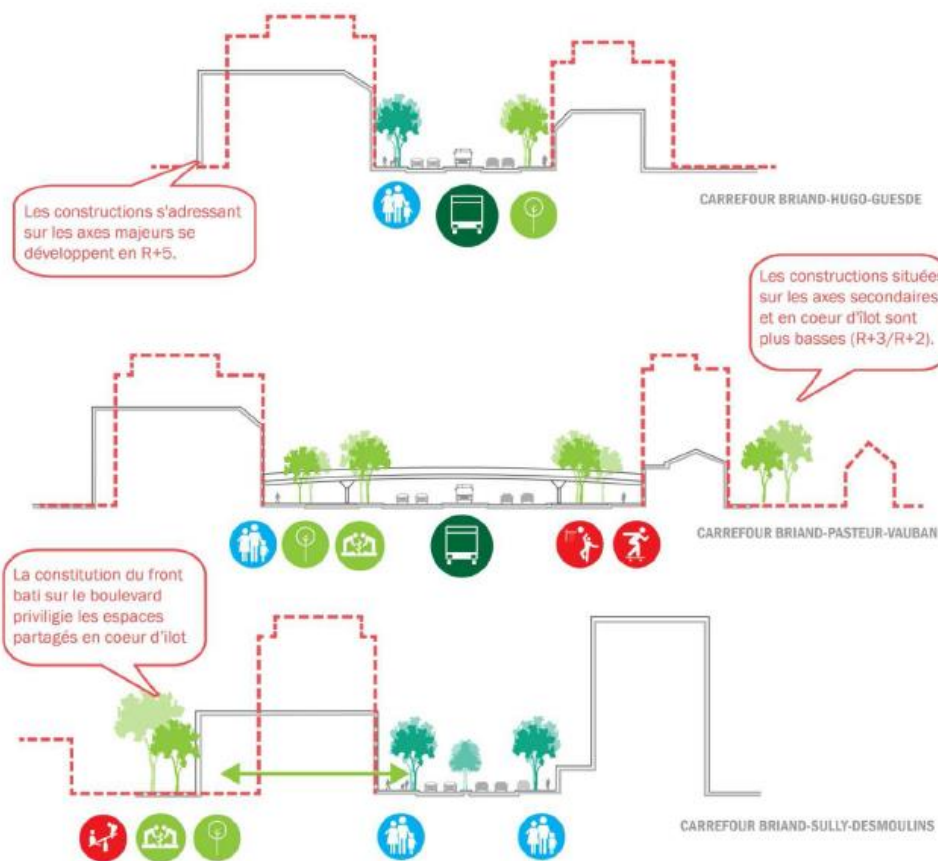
Les constructions s'adressant sur les axes majeurs se développent en R+5.

CARREFOUR BRIAND-HUGO-GUESDE

Les constructions situées sur les axes secondaires et en coeur d'îlot sont plus basses (R+3/R+2).

CARREFOUR BRIAND-PASTEUR-VAUBAN

La constitution du front bati sur le boulevard priviligie les espaces partagés en coeur d'ilot

CARREFOUR BRIAND-SULLY-DESMOULINS